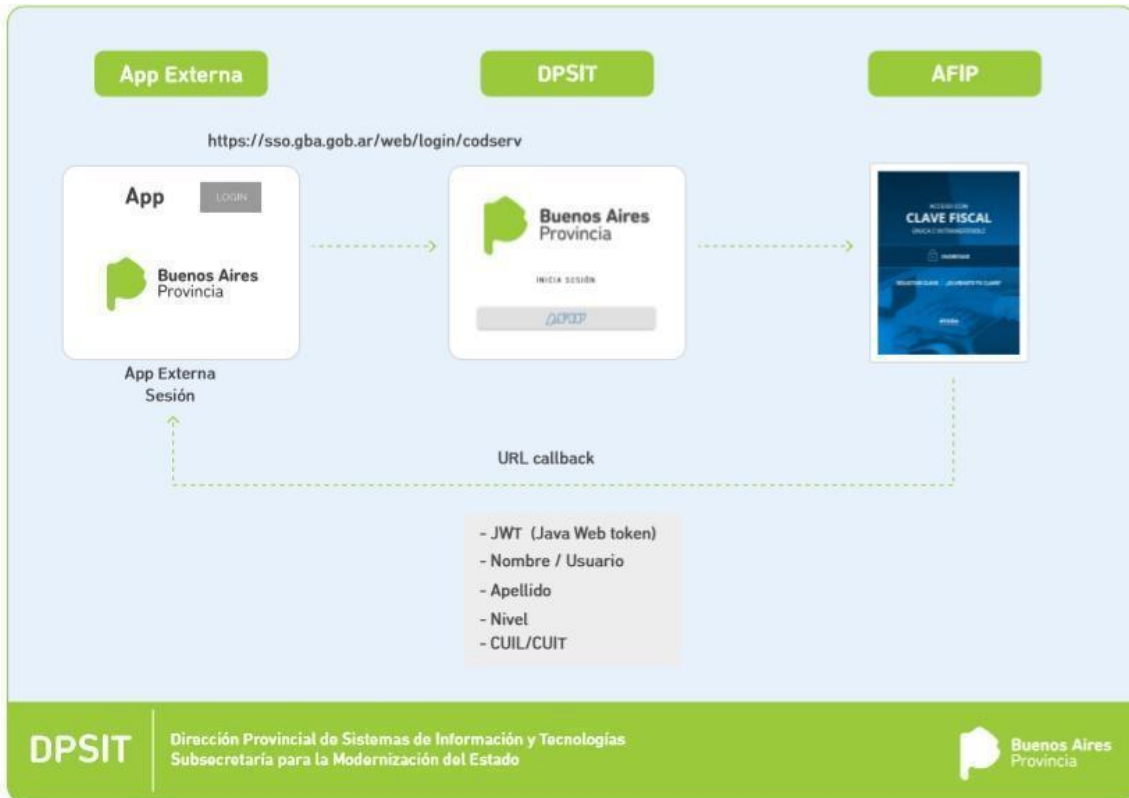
App Externa

DPSIT

AFIP

https://sso.gba.gob.ar/web/login/codserv

App LOGIN

Buenos Aires Provincia

App Externa Sesión

Buenos Aires Provincia

INICIA SESIÓN

AFIP

ACCESO CON
CLAVE FISCAL
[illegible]

URL callback

- JWT (Java Web token)
- Nombre / Usuario
- Apellido
- Nivel
- CUIL/CUIT

DPSIT

Dirección Provincial de Sistemas de Información y Tecnologías
Subsecretaría para la Modernización del Estado

Buenos Aires Provincia